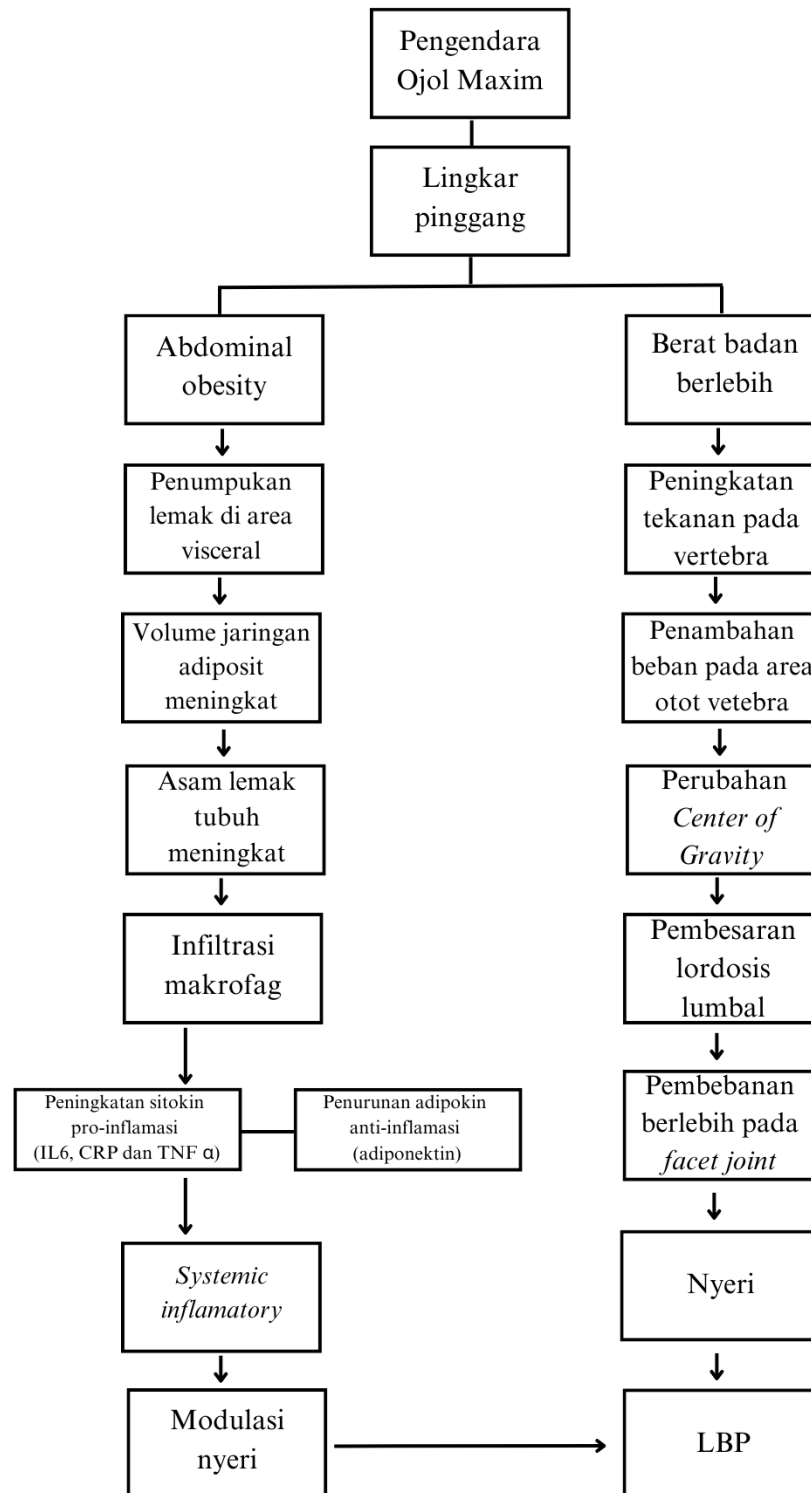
Pengendara Ojol Maxim

Lingkar pinggang

Abdominal obesity

Penumpukan lemak di area visceral

Volume jaringan adiposit meningkat

Asam lemak tubuh meningkat

Infiltrasi makrofag

Peningkatan sitokin pro-inflamasi (IL6, CRP dan TNF α)

Penurunan adipokin anti-inflamasi (adiponektin)

*Systemic inflamatory*

Modulasi nyeri

Berat badan berlebih

Peningkatan tekanan pada vertebra

Penambahan beban pada area otot vetebra

Perubahan *Center of Gravity*

Pembesaran lordosis lumbal

Pembebanan berlebih pada *facet joint*

Nyeri

LBP